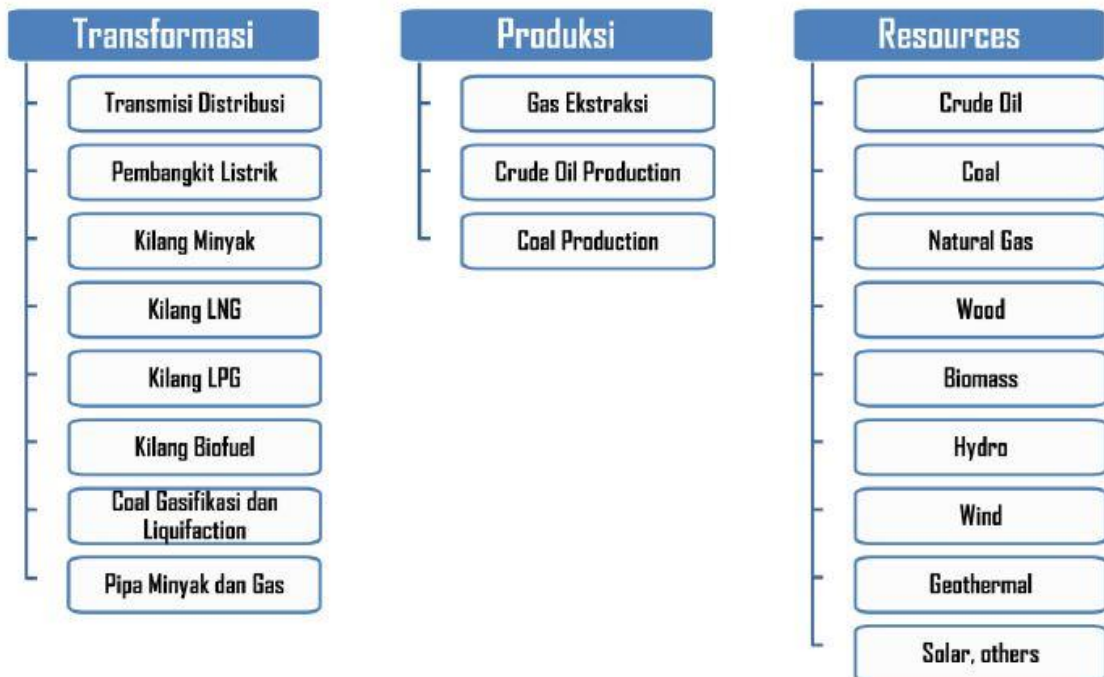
Transformasi

Transmisi Distribusi

Pembangkit Listrik

Kilang Minyak

Kilang LNG

Kilang LPG

Kilang Biofuel

Coal Gasifikasi dan Liquifaction

Pipa Minyak dan Gas

Produksi

Gas Ekstraksi

Crude Oil Production

Coal Production

Resources

Crude Oil

Coal

Natural Gas

Wood

Biomass

Hydro

Wind

Geothermal

Solar, others